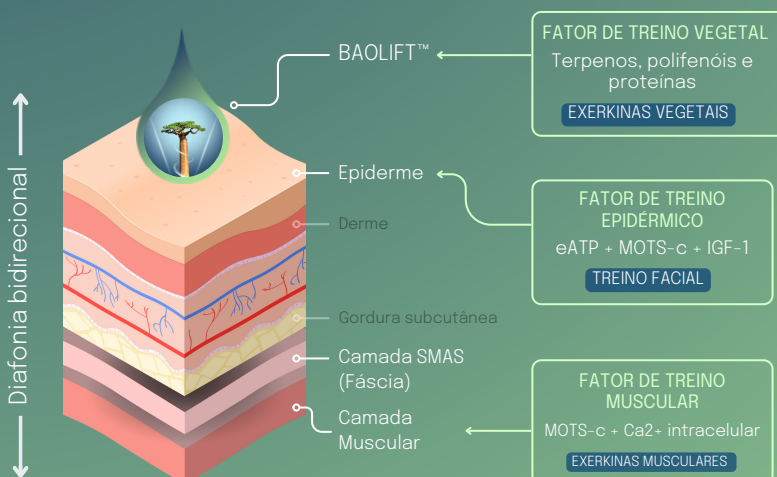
Diafonia bidirecional

BAOLIFT™

FATOR DE TREINO VEGETAL
Terpenos, polifenóis e proteínas
EXERKINAS VEGETAIS

Epiderme

FATOR DE TREINO EPIDÉRMICO
eATP + MOTS-c + IGF-1
TREINO FACIAL

Derme

Gordura subcutânea

Camada SMAS (Fáscia)

Camada Muscular

FATOR DE TREINO MUSCULAR
MOTS-c + Ca2+ intracelular
EXERKINAS MUSCULARES